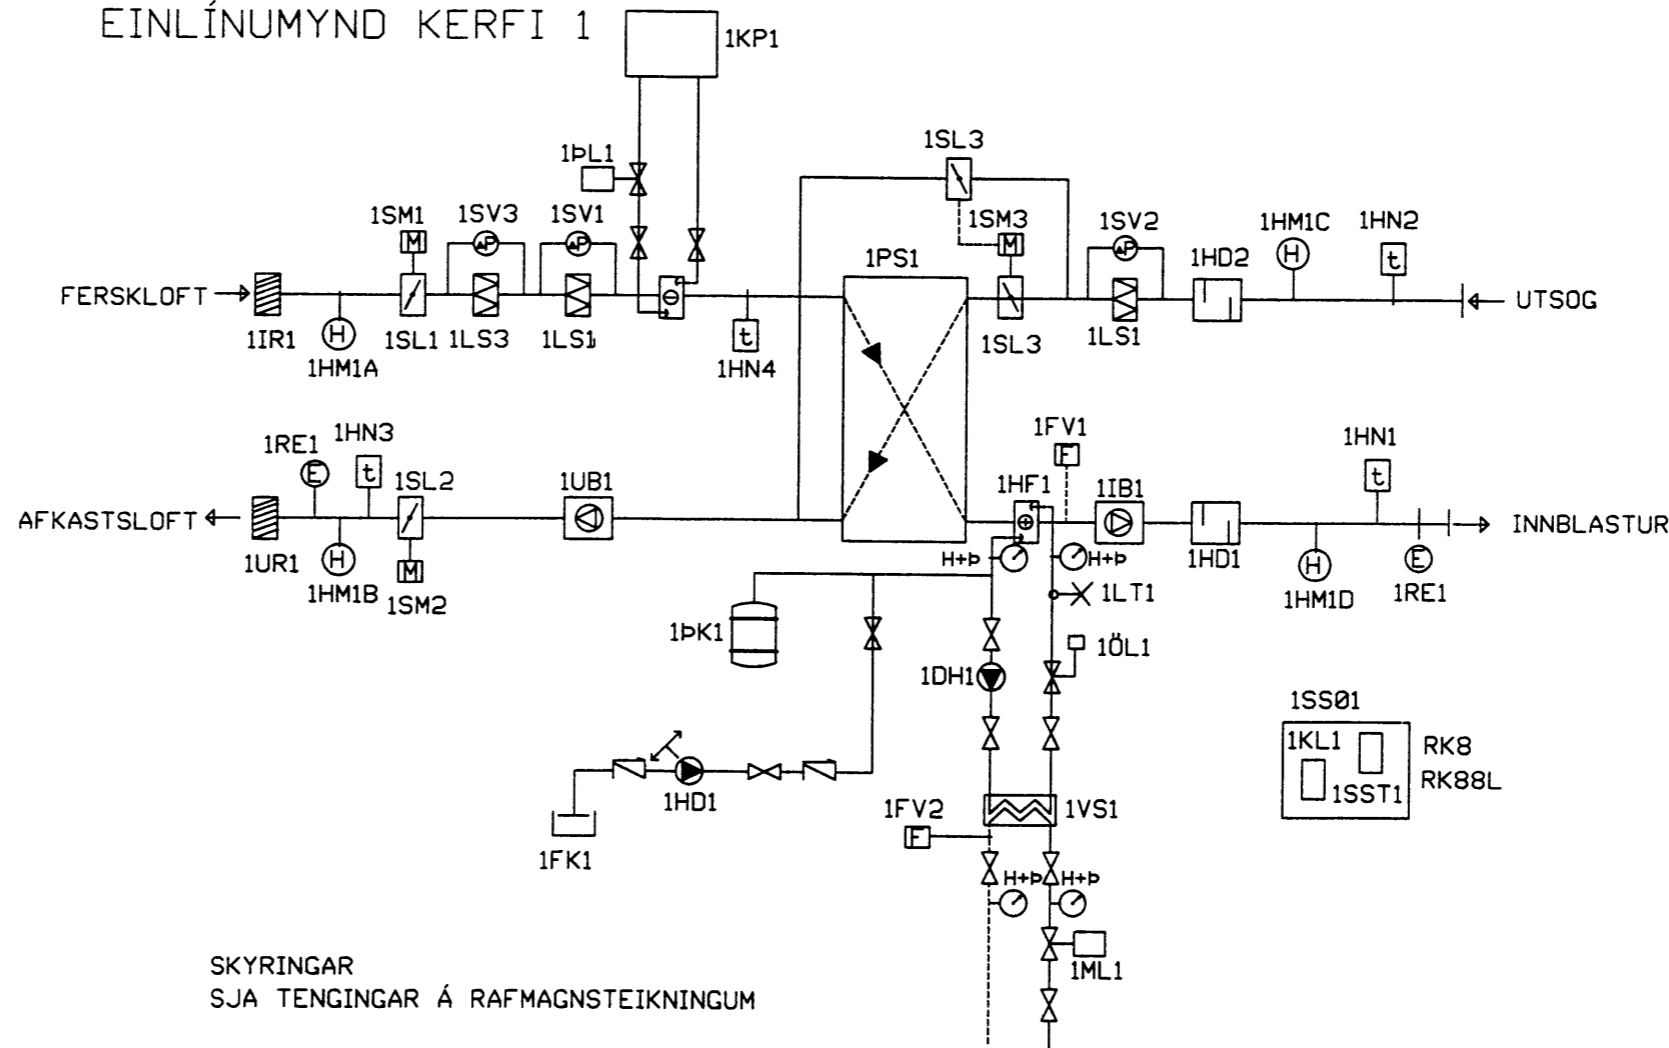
EINLÍNUMYND KERFI 1

1KP1

1ÞL1

1SL3

1SM1 1SV3 1SV1

1SM3 1SV2 1HM1C 1HN2

1PS1 1HD2

FERSKLOFT

UTSOG

1IR1 1SL1 1LS3 1LS1

1HM1A

1HN4

1SL3 1LS1

1FV1

1RE1 1HN3

1HN1

1SL2 1UB1

1HF1 1IB1

AFKASTSLOFT

INNBLASTUR

1UR1 1HM1B 1SM2

H+Þ H+Þ

1HD1 1HM1D 1RE1

1LT1

1ÞK1

1ÖL1

1DH1

1SS01

1KL1 RK8

RK88L

1SST1

1HD1

1FV2 1VS1

1FK1

H+Þ H+Þ

1ML1

SKYRINGAR
SJA TENGINGAR Á RAFMAGNSTEIKNINGUM